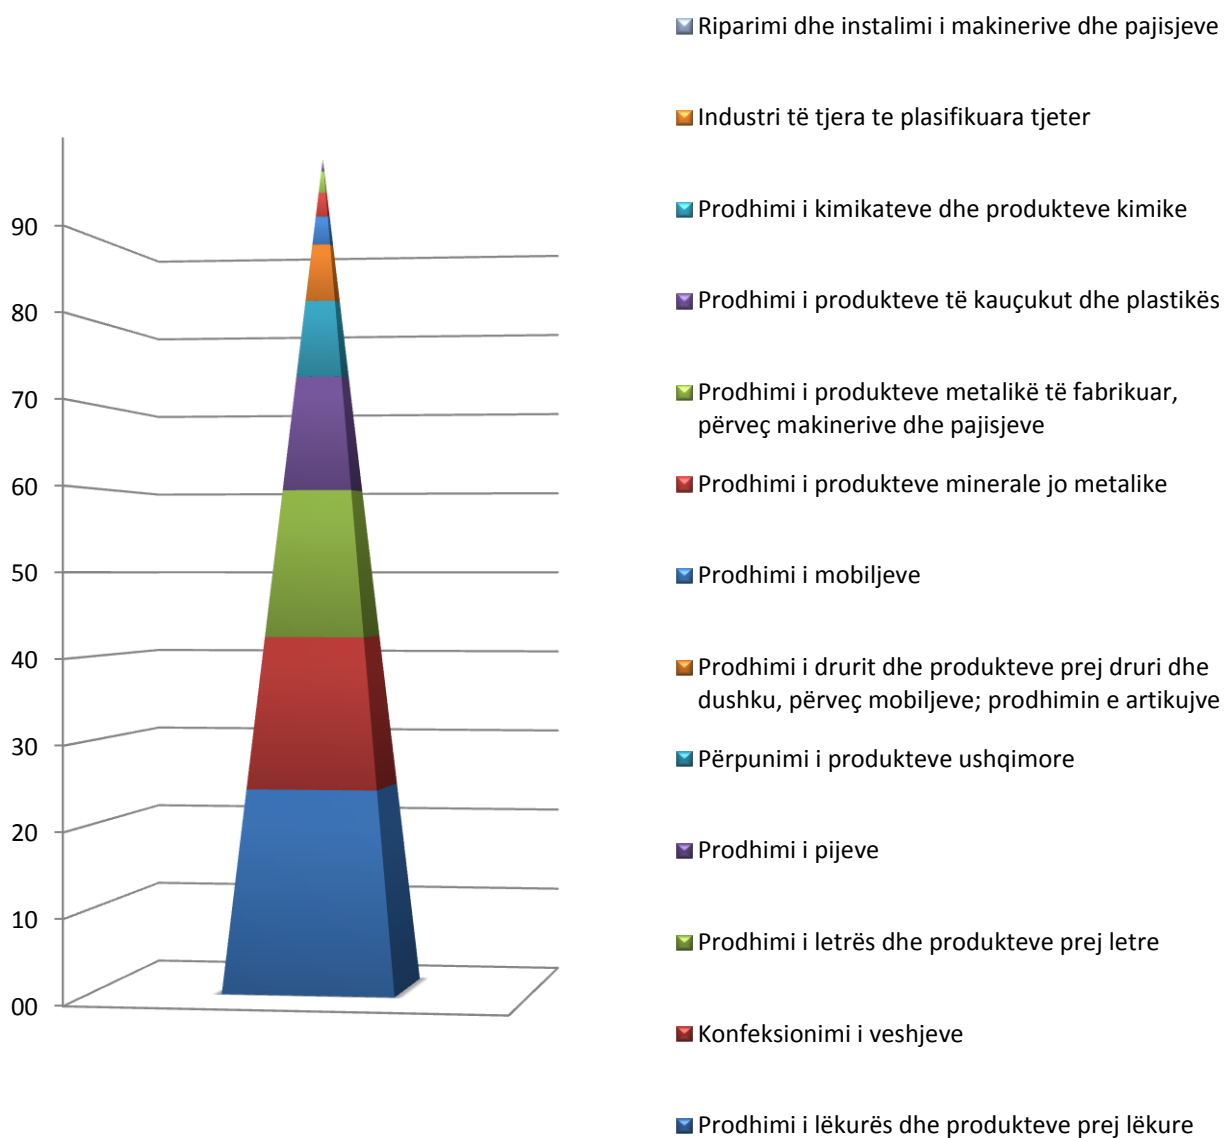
90
80
70
60
50
40
30
20
10
00

Riparimi dhe instalimi i makinerive dhe pajisjeve

Industri të tjera te plasifikuara tjeter

Prodhimi i kimikateve dhe produkteve kimike

Prodhimi i produkteve të kauçukut dhe plastikës

Prodhimi i produkteve metalikë të fabrikuar, përveç makinerive dhe pajisjeve

Prodhimi i produkteve minerale jo metalike

Prodhimi i mobiljeve

Prodhimi i drurit dhe produkteve prej druri dhe dushku, përveç mobiljeve; prodhimin e artikujve

Përpunimi i produkteve ushqimore

Prodhimi i pijeve

Prodhimi i letrës dhe produkteve prej letre

Konfeksionimi i veshjeve

Prodhimi i lëkurës dhe produkteve prej lëkure